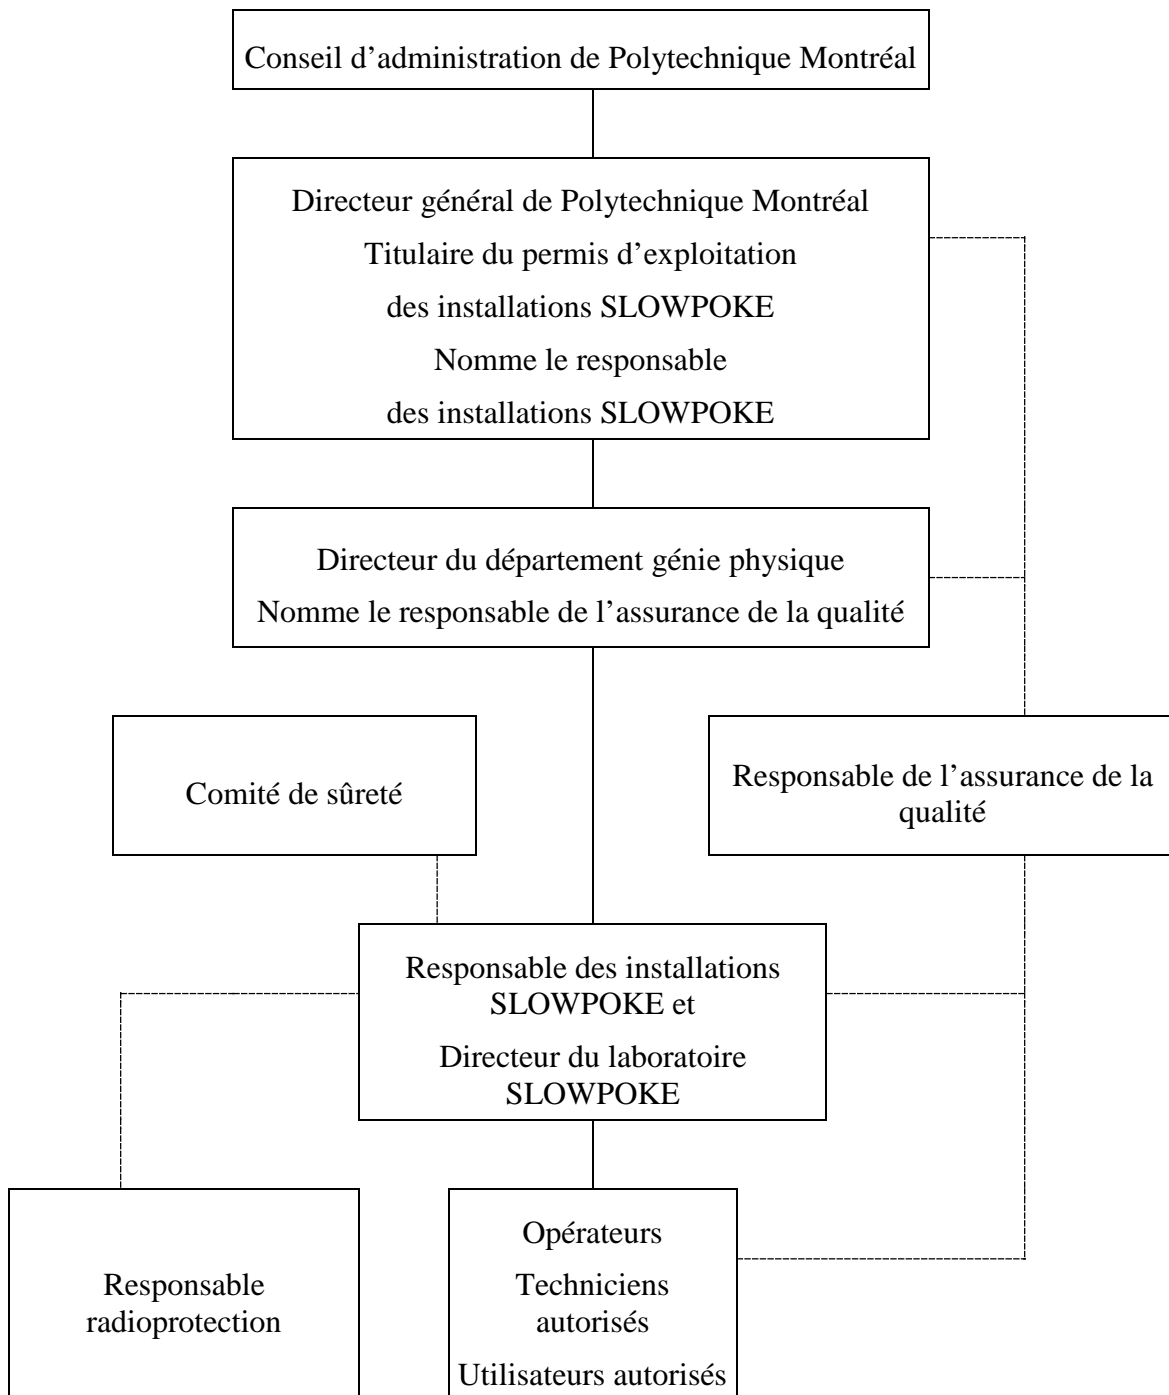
Conseil d’administration de Polytechnique Montréal

Directeur général de Polytechnique Montréal
Titulaire du permis d’exploitation
des installations SLOWPOKE
Nomme le responsable
des installations SLOWPOKE

Directeur du département génie physique
Nomme le responsable de l’assurance de la qualité

Comité de sûreté

Responsable de l’assurance de la qualité

Responsable des installations SLOWPOKE et
Directeur du laboratoire SLOWPOKE

Responsable radioprotection

Opérateurs
Techniciens autorisés
Utilisateurs autorisés